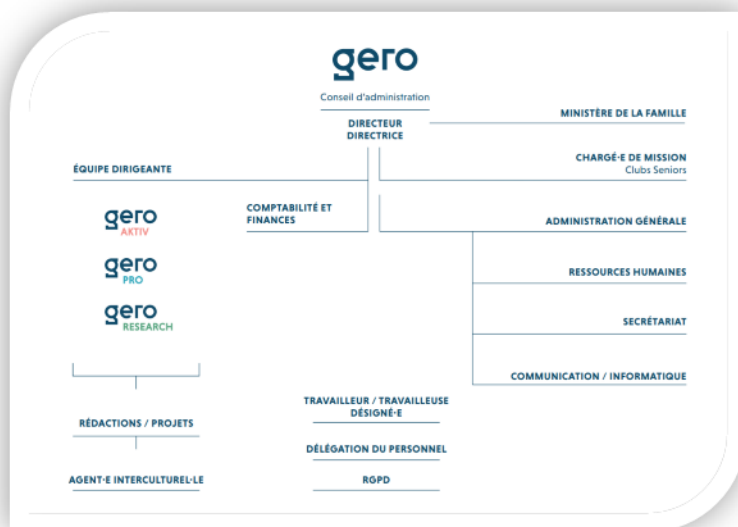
gero

Conseil d'administration

DIRECTEUR
DIRECTRICE

MINISTÈRE DE LA FAMILLE

ÉQUIPE DIRIGEANTE

CHARGÉ·E DE MISSION
Clubs Seniors

gero AKTIV

gero PRO

gero RESEARCH

COMPTABILITÉ ET FINANCES

ADMINISTRATION GÉNÉRALE

RESSOURCES HUMAINES

SECRÉTARIAT

COMMUNICATION / INFORMATIQUE

RÉDACTIONS / PROJETS

AGENT·E INTERCULTUREL·LE

TRAVAILLEUR / TRAVAILLEUSE DÉSIGNÉ·E

DÉLÉGATION DU PERSONNEL

RGPD